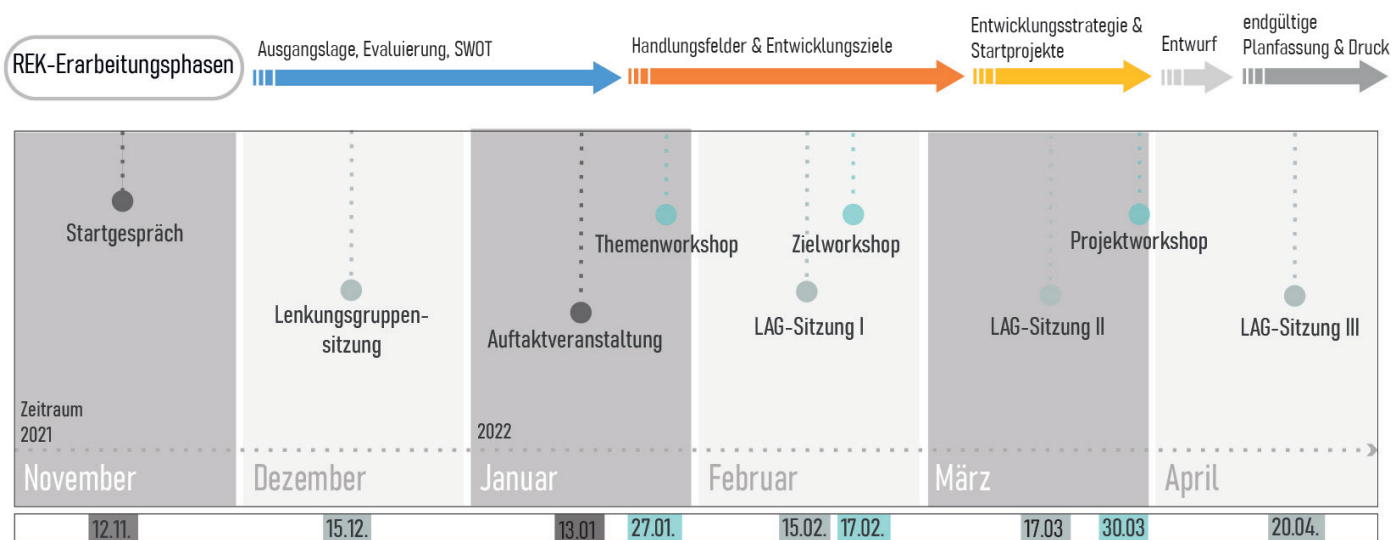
REK-Erarbeitungsphasen

Ausgangslage, Evaluierung, SWOT

Handlungsfelder & Entwicklungsziele

Entwicklungsstrategie & Startprojekte

Entwurf

endgültige Planfassung & Druck

Startgespräch

Lenkungsgruppensitzung

Themenworkshop

Auftaktveranstaltung

Zielworkshop

LAG-Sitzung I

LAG-Sitzung II

Projektworkshop

LAG-Sitzung III

Zeitraum 2021

2022

November

Dezember

Januar

Februar

März

April

12.11.

15.12.

13.01

27.01.

15.02.

17.02.

17.03

30.03

20.04.